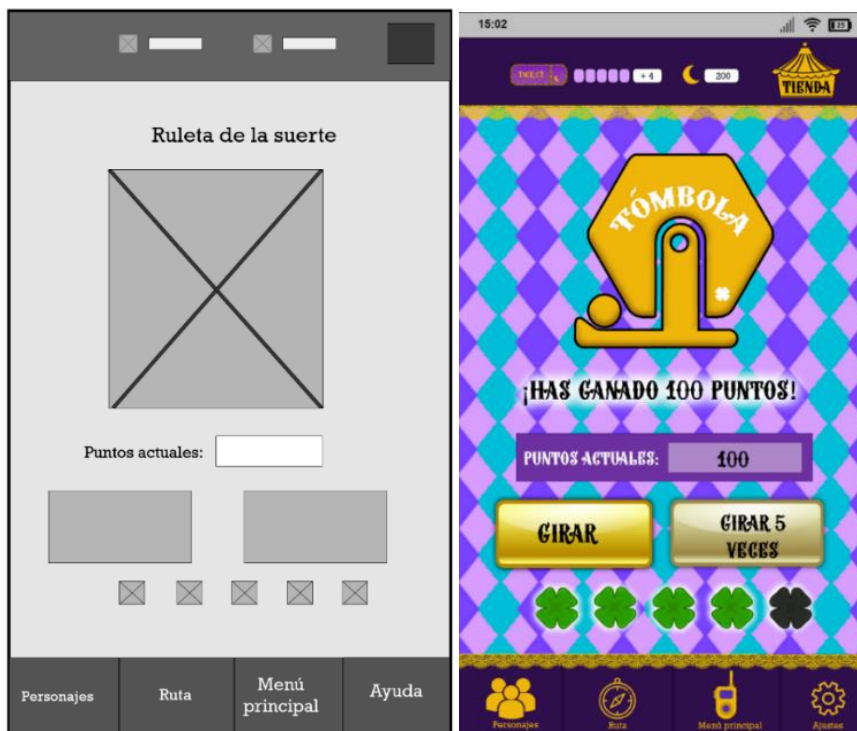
Ruleta de la suerte

Puntos actuales:

Personajes

Ruta

Menú principal

Ayuda

15:02

TICKET

+4

200

TIENDA

TÓMBOLA

¡HAS GANADO 100 PUNTOS!

PUNTOS ACTUALES: 100

GIRAR

GIRAR 5 VECES

Personajes

Ruta

Menú principal

Ajustes